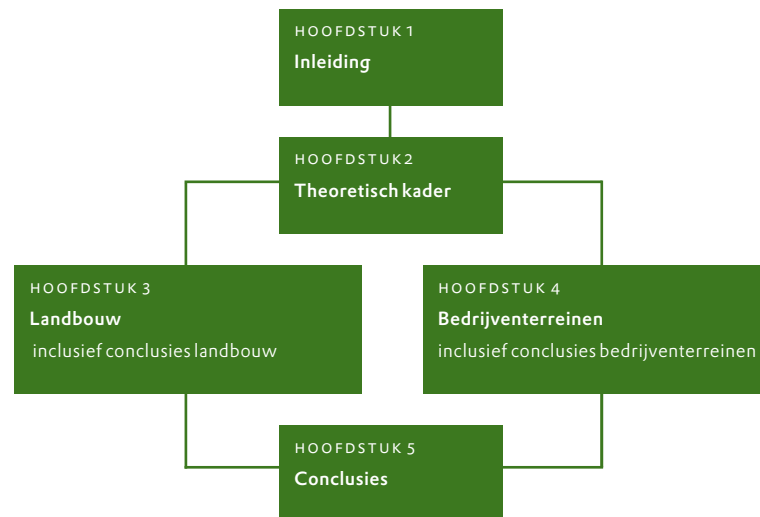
HOOFDSTUK 1
Inleiding

HOOFDSTUK 2
Theoretisch kader

HOOFDSTUK 3
Landbouw
inclusief conclusies landbouw

HOOFDSTUK 4
Bedrijventerreinen
inclusief conclusies bedrijventerreinen

HOOFDSTUK 5
Conclusies